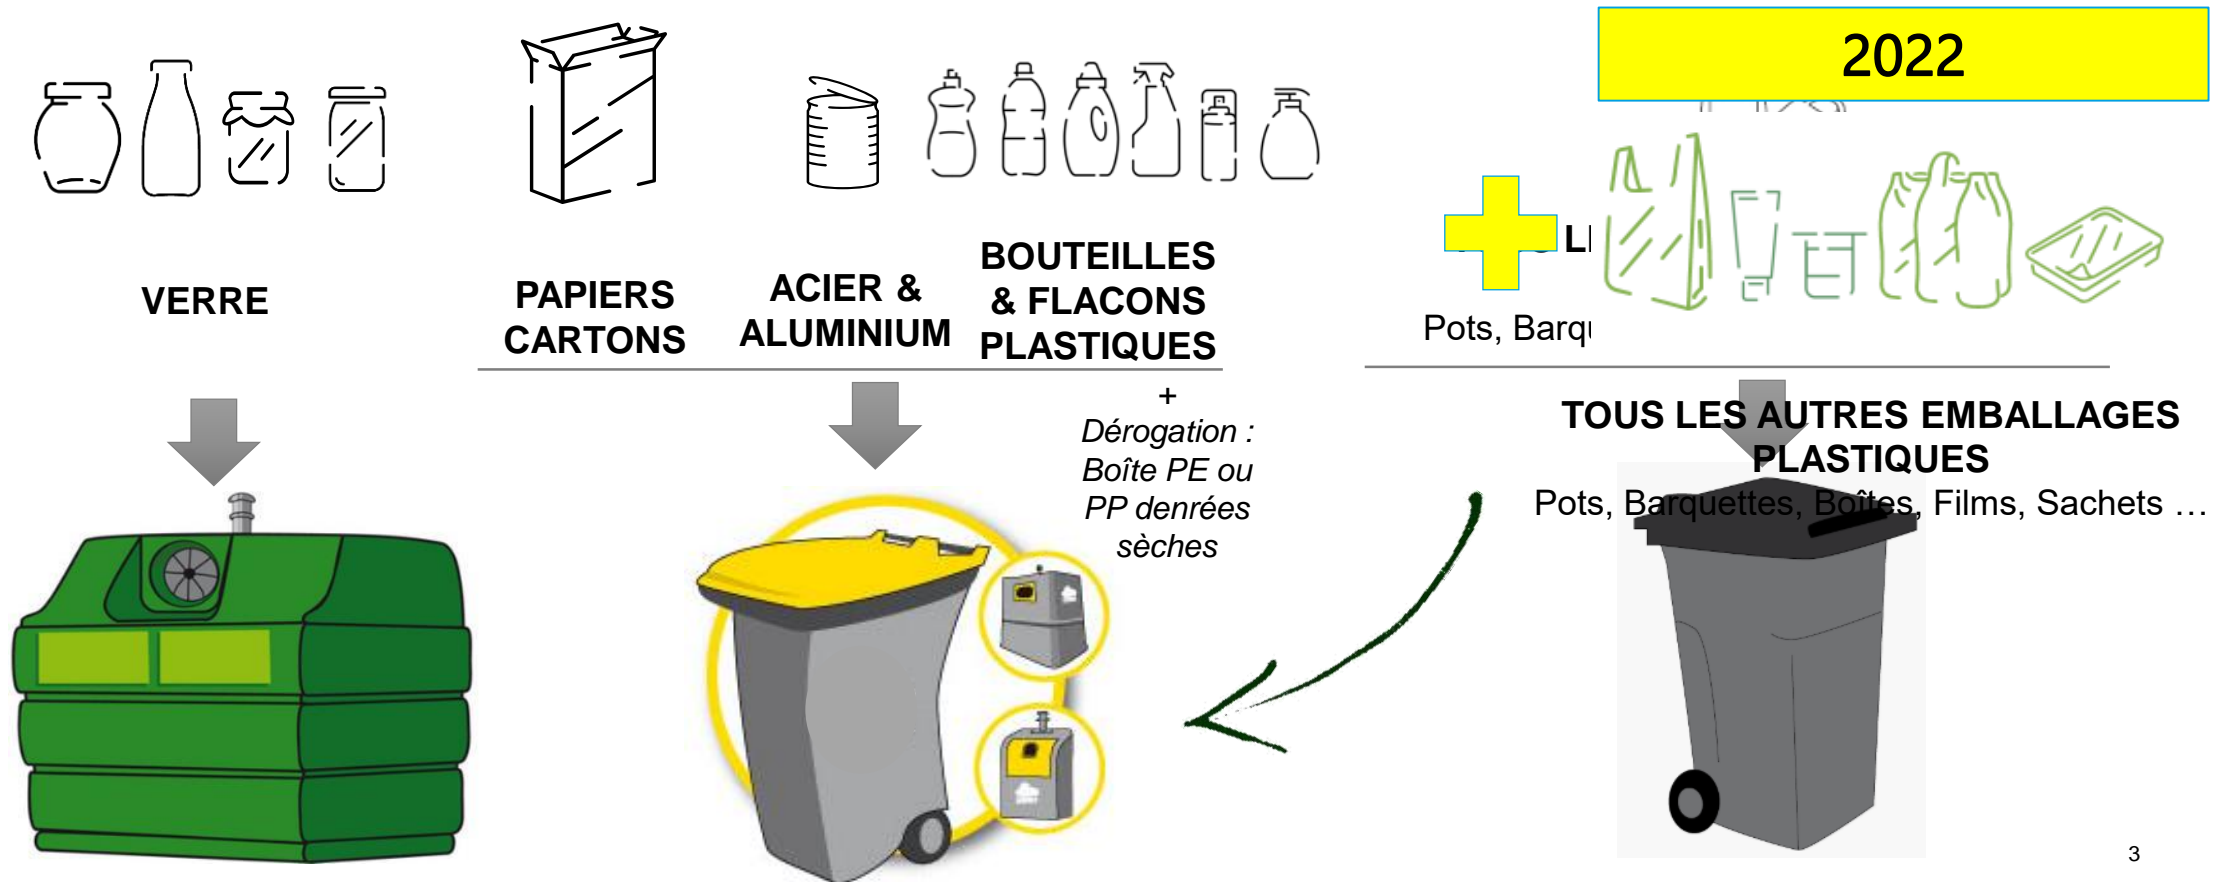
2022

VERRE

PAPIERS CARTONS

ACIER & ALUMINIUM

BOUTEILLES & FLACONS PLASTIQUES

LI

Pots, Barq

+ *Dérogation : Boîte PE ou PP denrées sèches*

TOUS LES AUTRES EMBALLAGES PLASTIQUES

Pots, Barquettes, Boîtes, Films, Sachets …

3